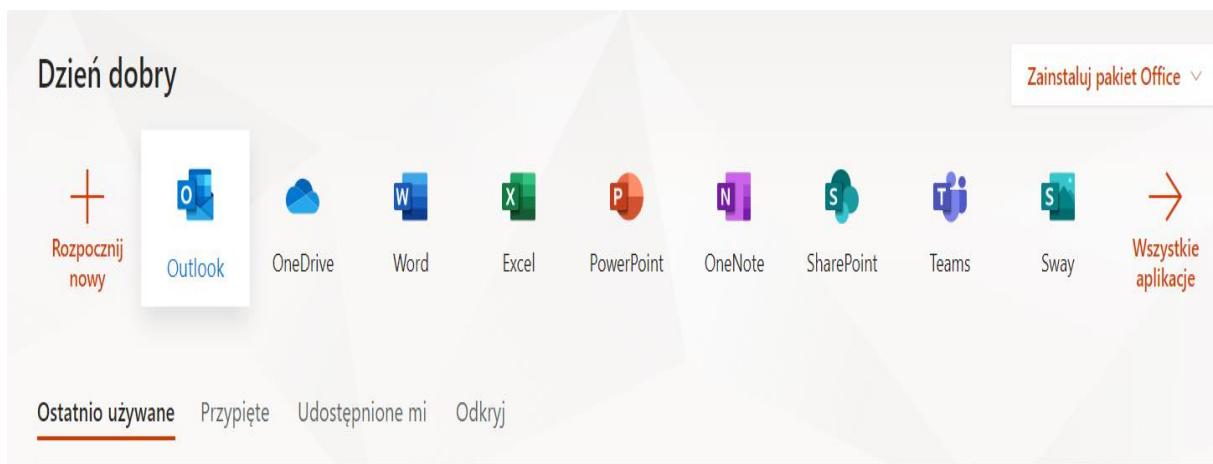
Dzień dobry

Zainstaluj pakiet Office

Rozpocznij nowy

Outlook

OneDrive

Word

Excel

PowerPoint

OneNote

SharePoint

Teams

Sway

Wszystkie aplikacje

Ostatnio używane

Przypięte

Udostępnione mi

Odkryj